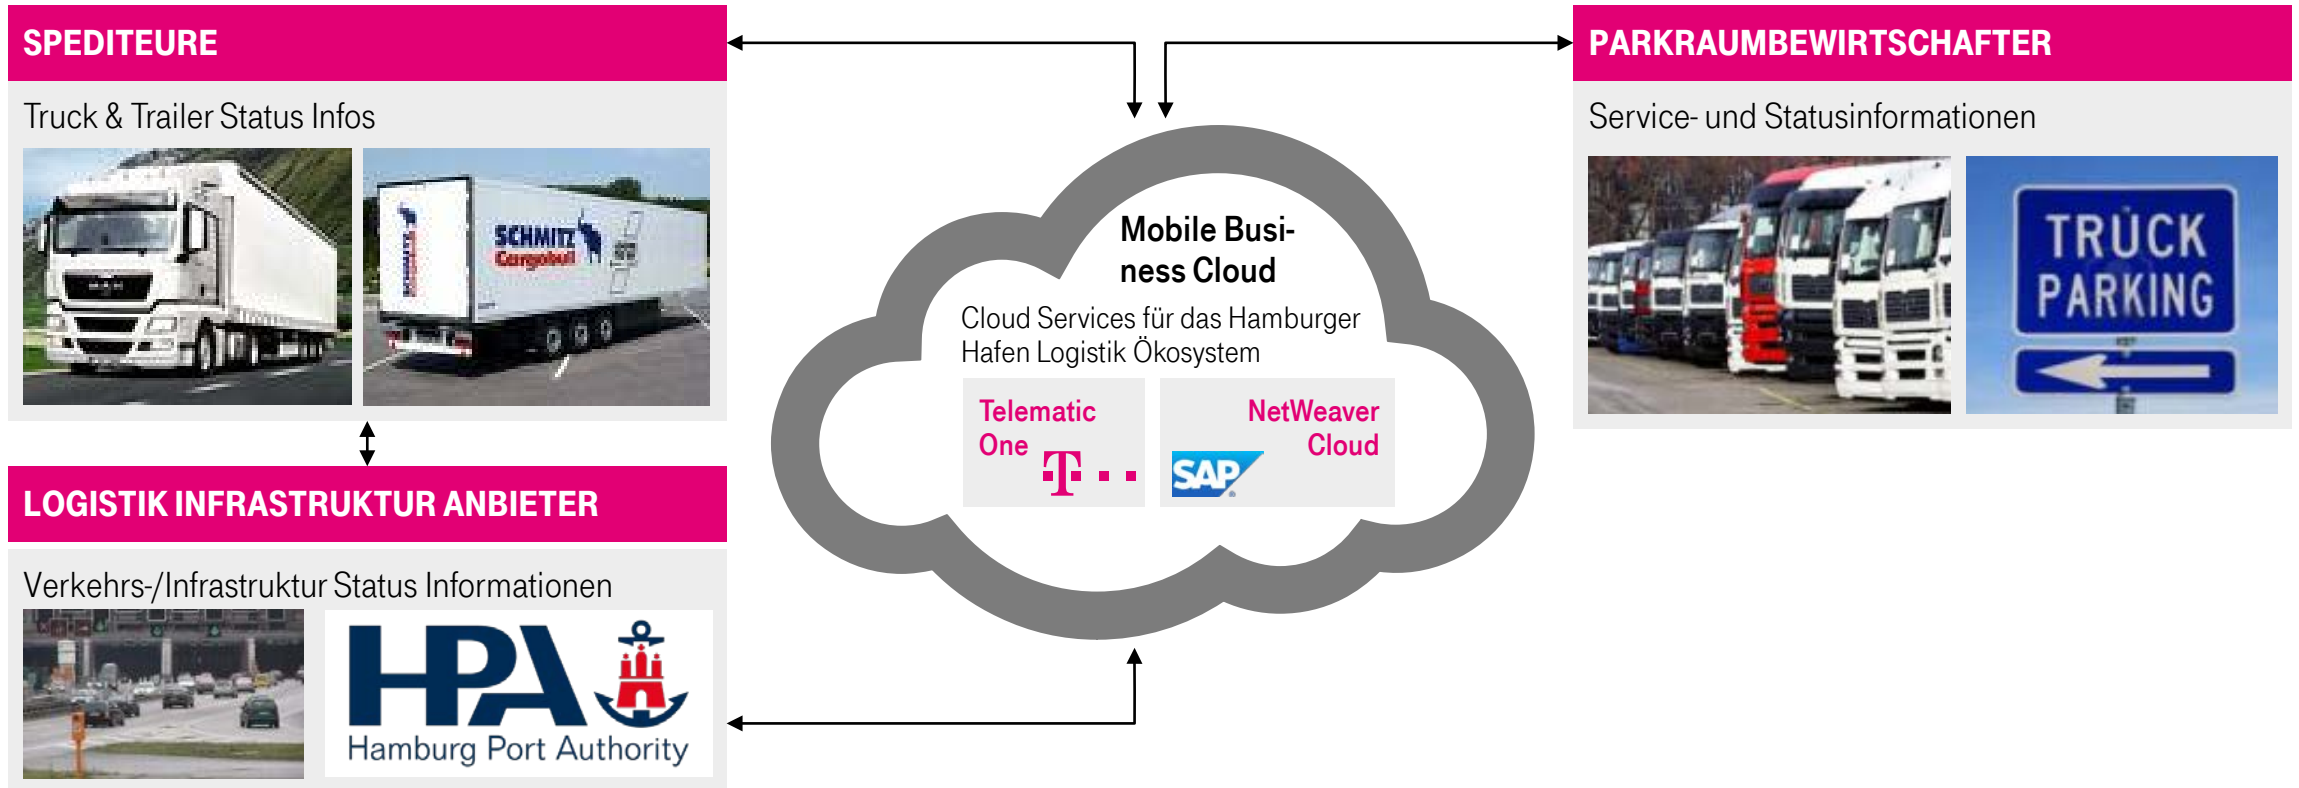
SPEDITEURE

Truck & Trailer Status Infos

SCHMITZ Cargobull

LOGISTIK INFRASTRUKTUR ANBIETER

Verkehrs-/Infrastruktur Status Informationen

HPA
Hamburg Port Authority

Mobile Business Cloud

Cloud Services für das Hamburger Hafen Logistik Ökosystem

Telematic One

NetWeaver Cloud

SAP

PARKRAUMBEWIRTSCHAFTER

Service- und Statusinformationen

TRUCK PARKING